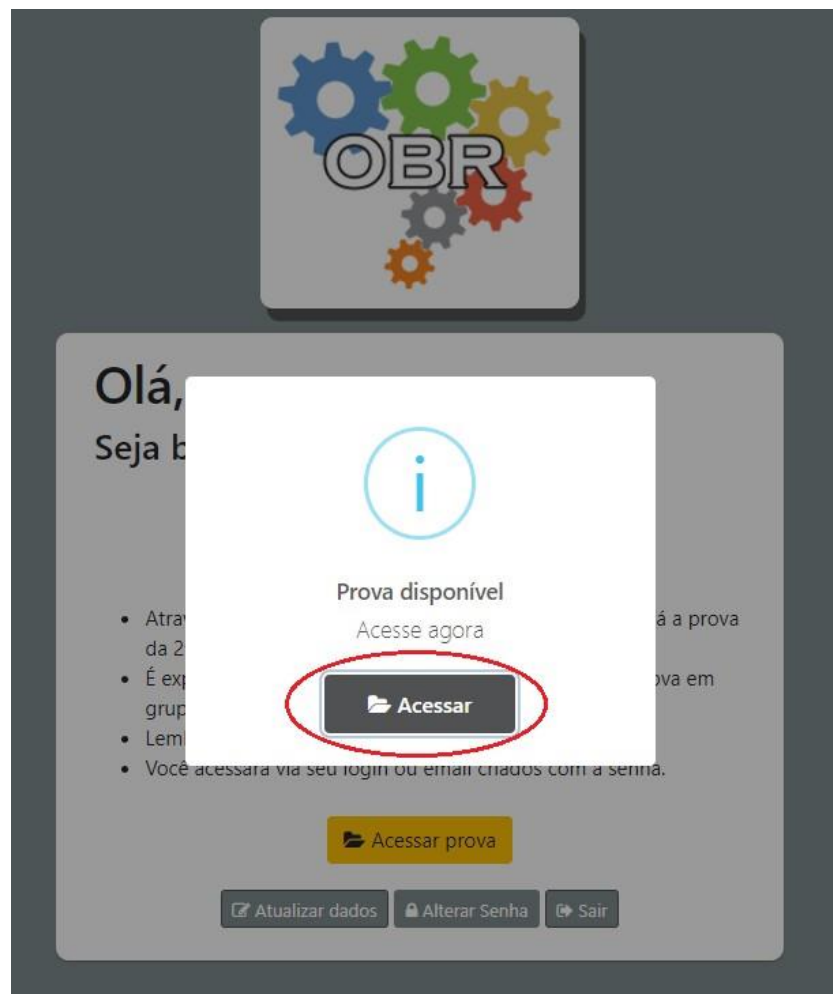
OBR

Olá,

Seja b

i

Prova disponível

Acesse agora

Acessar

- Atra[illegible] á a prova da 2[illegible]
- É exp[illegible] ova em grup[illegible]
- Leml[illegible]
- Você acessará via seu login ou email criados com a senha.

Acessar prova

Atualizar dados Alterar Senha Sair